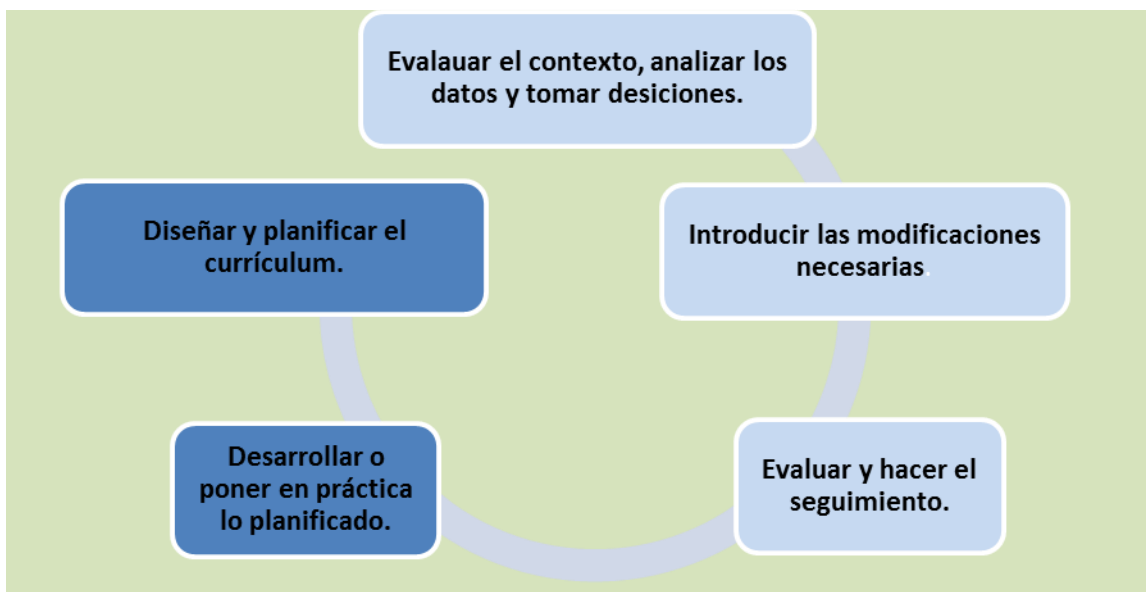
Evalauar el contexto, analizar los datos y tomar desiciones.

Introducir las modificaciones necesarias.

Evaluar y hacer el seguimiento.

Desarrollar o poner en práctica lo planificado.

Diseñar y planificar el currículum.